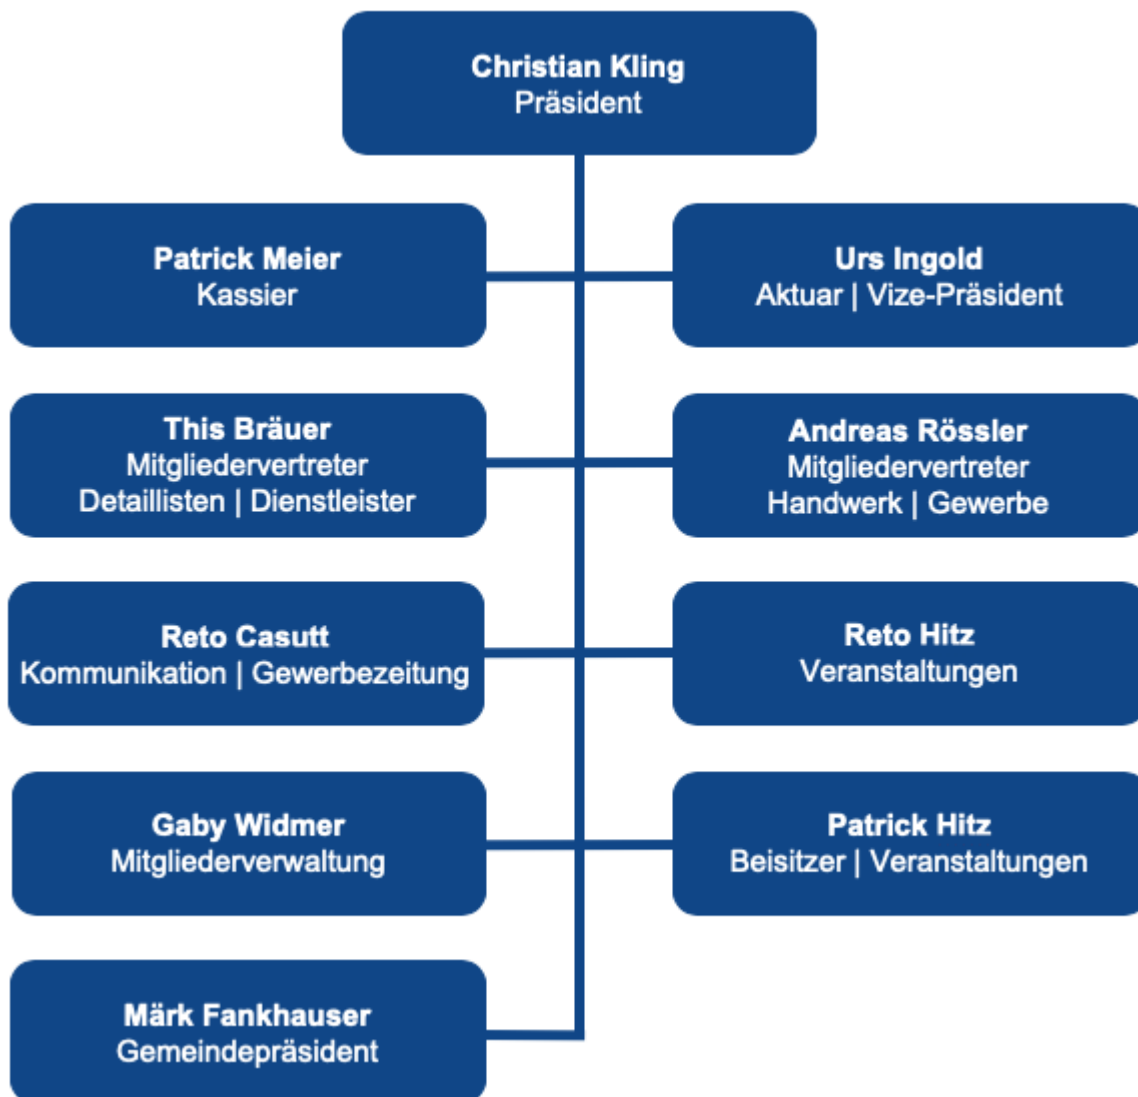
Christian Kling
Präsident

Patrick Meier
Kassier

Urs Ingold
Aktuar | Vize-Präsident

This Bräuer
Mitgliedervertreter
Detaillisten | Dienstleister

Andreas Rössler
Mitgliedervertreter
Handwerk | Gewerbe

Reto Casutt
Kommunikation | Gewerbezeitung

Reto Hitz
Veranstaltungen

Gaby Widmer
Mitgliederverwaltung

Patrick Hitz
Beisitzer | Veranstaltungen

Märk Fankhauser
Gemeindepräsident